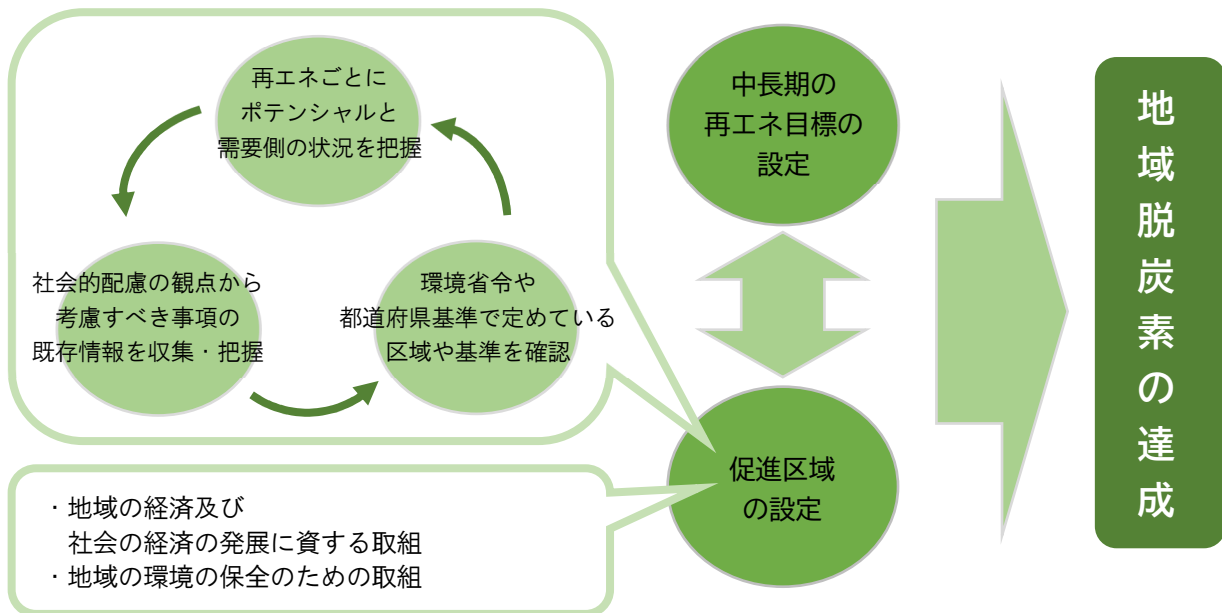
再エネごとに
ポテンシャルと
需要側の状況を把握

社会的配慮の観点から
考慮すべき事項の
既存情報を収集・把握

環境省令や
都道府県基準で定めている
区域や基準を確認

中長期の
再エネ目標の
設定

促進区域
の設定

・地域の経済及び
社会の経済の発展に資する取組
・地域の環境の保全のための取組

地域脱炭素の達成